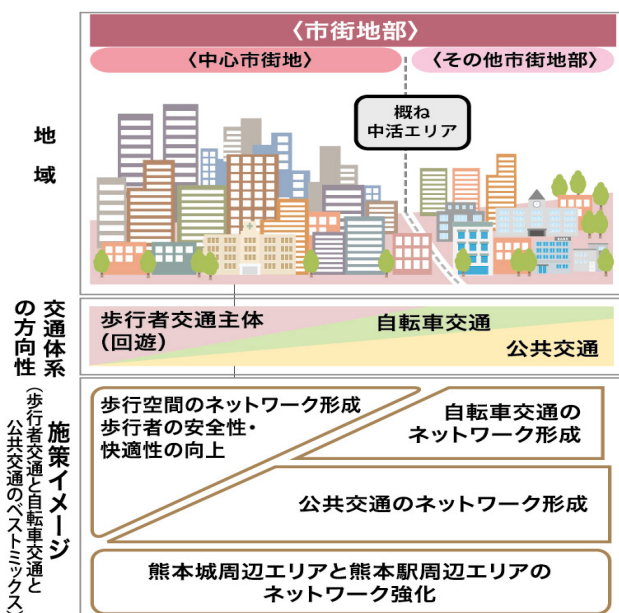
〈市街地部〉

〈中心市街地〉

〈その他市街地部〉

概ね
中活エリア

地域

交通体系の方向性

歩行者交通主体
(回遊)

自転車交通

公共交通

施策イメージ
(歩行者交通と自転車交通と公共交通のベストミックス)

歩行空間のネットワーク形成
歩行者の安全性・快適性の向上

自転車交通のネットワーク形成

公共交通のネットワーク形成

熊本城周辺エリアと熊本駅周辺エリアのネットワーク強化